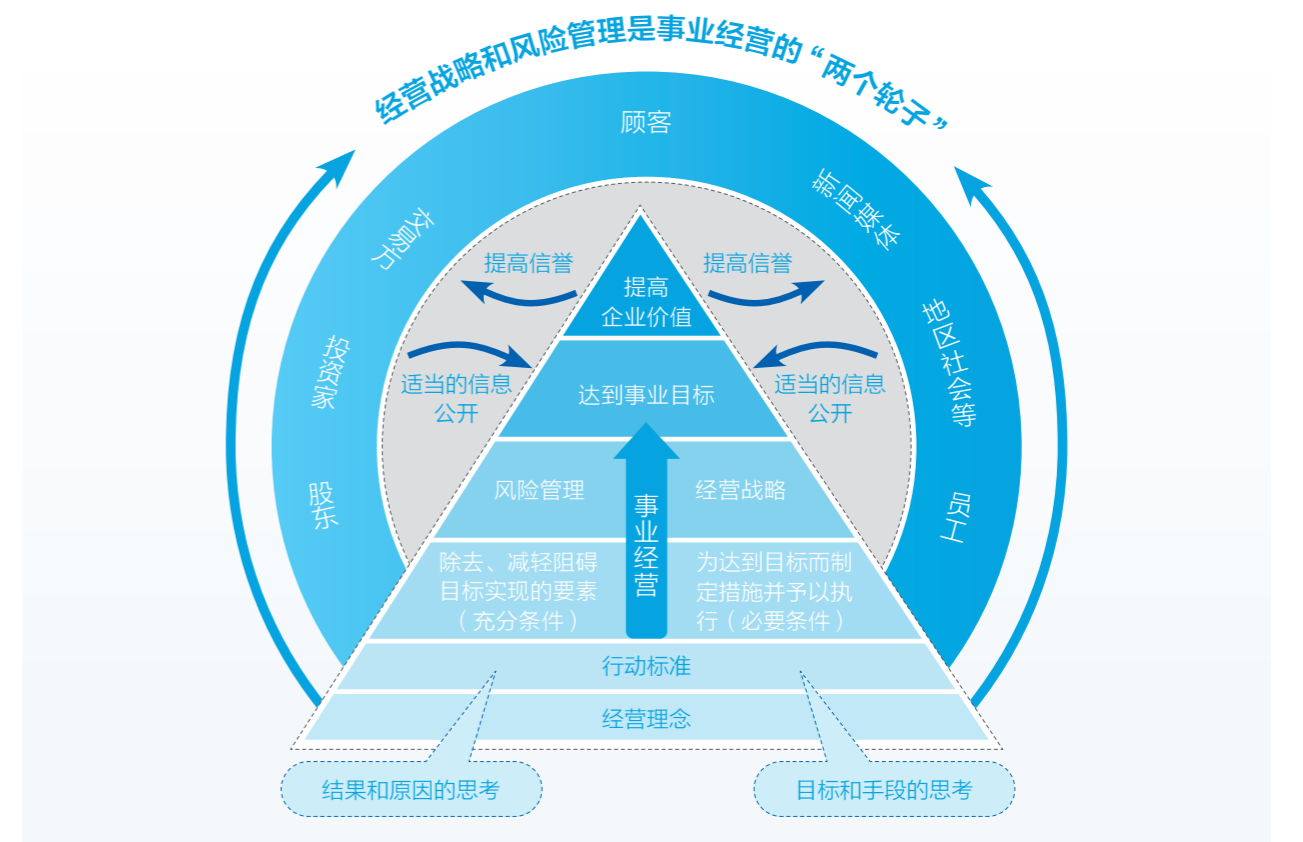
经营战略和风险管理是事业经营的“两个轮子”

顾客

交易方

新闻媒体

投资家

地区社会等

股东

员工

提高信誉

提高信誉

提高企业价值

适当的信息公开

适当的信息公开

达到事业目标

风险管理

经营战略

事业经营

除去、减轻阻碍目标实现的要素（充分条件）

为达到目标而制定措施并予以执行（必要条件）

行动标准

经营理念

结果和原因的思考

目标和手段的思考